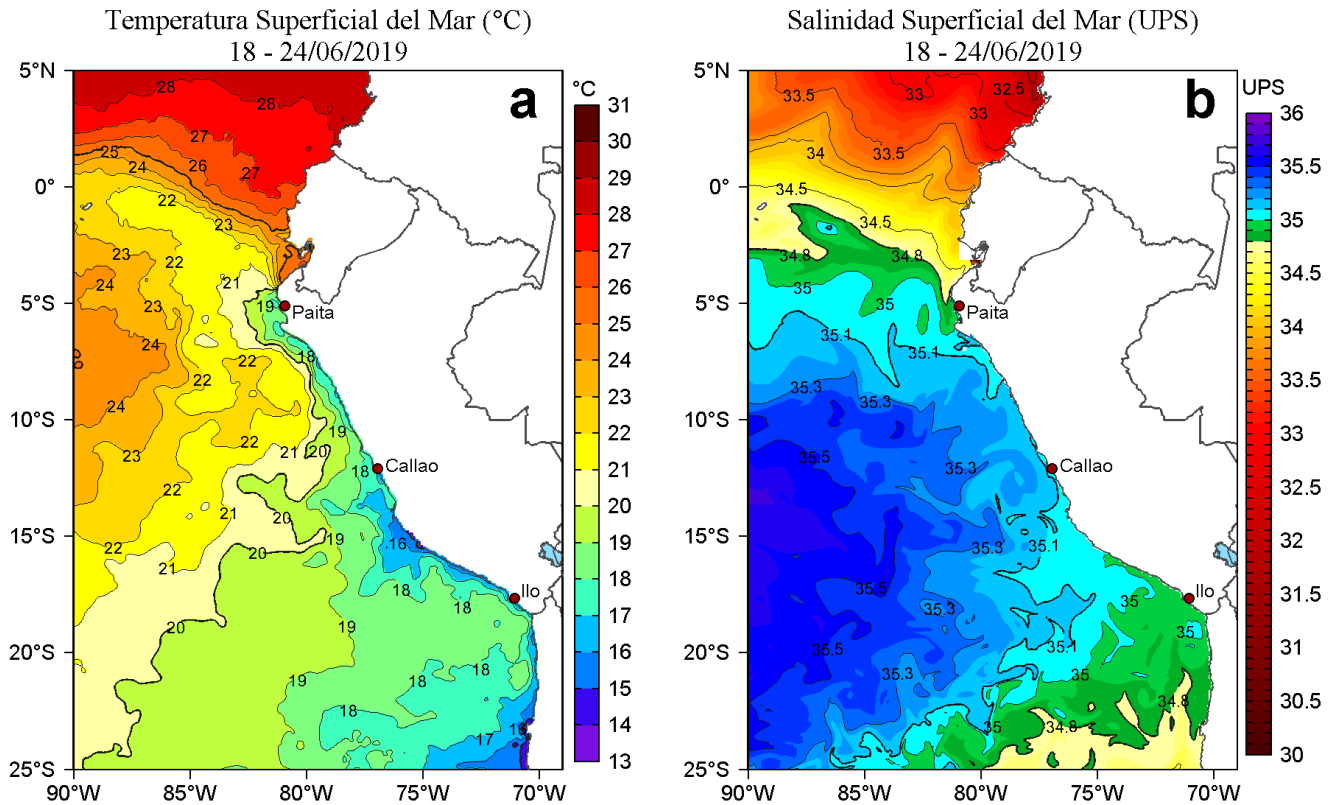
Temperatura Superficial del Mar (°C)
18 - 24/06/2019

a

°C
31
30
29
28
27
26
25
24
23
22
21
20
19
18
17
16
15
14
13

5°N
0°
5°S
10°S
15°S
20°S
25°S

90°W 85°W 80°W 75°W 70°W

28
28
27
25
24
26
27
22
23
23
22
21
24
23
19
Paita
24
22
18
22
24
22
19
23
21
20
18
Callao
22
21
20
22
20
19
16
21
18
18
Ilo
20
19
18
19
18
16
17

Salinidad Superficial del Mar (UPS)
18 - 24/06/2019

b

UPS
36
35.5
35
34.5
34
33.5
33
32.5
32
31.5
31
30.5
30

5°N
0°
5°S
10°S
15°S
20°S
25°S

90°W 85°W 80°W 75°W 70°W

33.5
33
32.5
33
34
33.5
34.5
34.5
34.8
34.8
35
35
Paita
35.1
35.1
35.3
35.3
35.5
35.3
Callao
35.3
35.1
35.5
35.3
35
Ilo
35
35.5
35.1
35.3
35
34.8
35
34.8